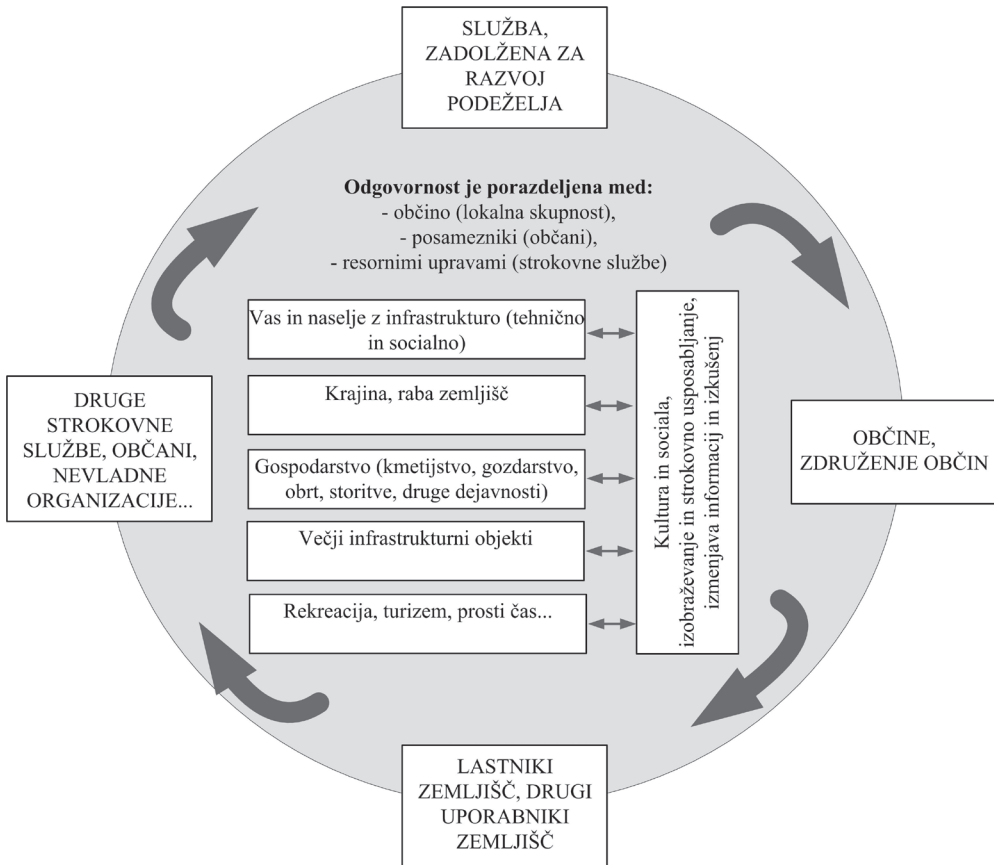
SLUŽBA, ZADOLŽENA ZA RAZVOJ PODEŽELJA

Odgovornost je porazdeljena med:
- občino (lokalna skupnost),
- posamezniki (občani),
- resornimi upravami (strokovne službe)

Vas in naselje z infrastrukturo (tehnično in socialno)

Krajina, raba zemljišč

Gospodarstvo (kmetijstvo, gozdarstvo, obrt, storitve, druge dejavnosti)

Večji infrastrukturni objekti

Rekreacija, turizem, prosti čas...

Kultura in sociala, izobraževanje in strokovno usposabljanje, izmenjava informacij in izkušenj

DRUGE STROKOVNE SLUŽBE, OBČANI, NEVLADNE ORGANIZACIJE...

OBČINE, ZDRUŽENJE OBČIN

LASTNIKI ZEMLJIŠČ, DRUGI UPORABNIKI ZEMLJIŠČ